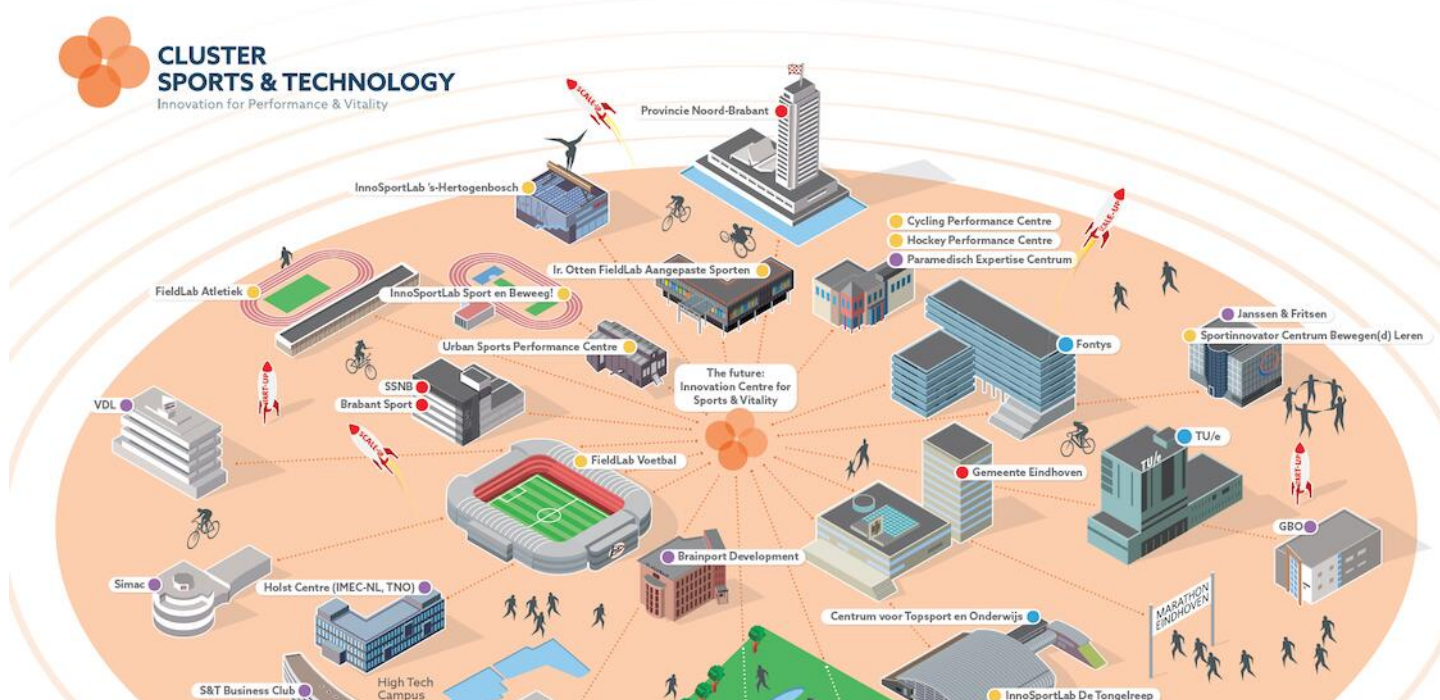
CLUSTER
SPORTS & TECHNOLOGY
Innovation for Performance & Vitality

SCALE-UP

Provincie Noord-Brabant

InnoSportLab 's-Hertogenbosch

Cycling Performance Centre
Hockey Performance Centre
Paramedisch Expertise Centrum

SCALE-UP

FieldLab Atletiek

InnoSportLab Sport en Beweeg!

Ir. Otten FieldLab Aangepaste Sporten

Janssen & Fritsen
Sportinnovator Centrum Bewegen(d) Leren

Urban Sports Performance Centre

Fontys

START-UP

SSNB
Brabant Sport

The future:
Innovation Centre for
Sports & Vitality

VDL

SCALE-UP

TU/e

FieldLab Voetbal

Gemeente Eindhoven

START-UP

GBO

Brainport Development

Simac

Holst Centre (IMEC-NL, TNO)

MARATHON EINDHOVEN

Centrum voor Topsport en Onderwijs

S&T Business Club

High Tech Campus

InnoSportLab De Tongelreep